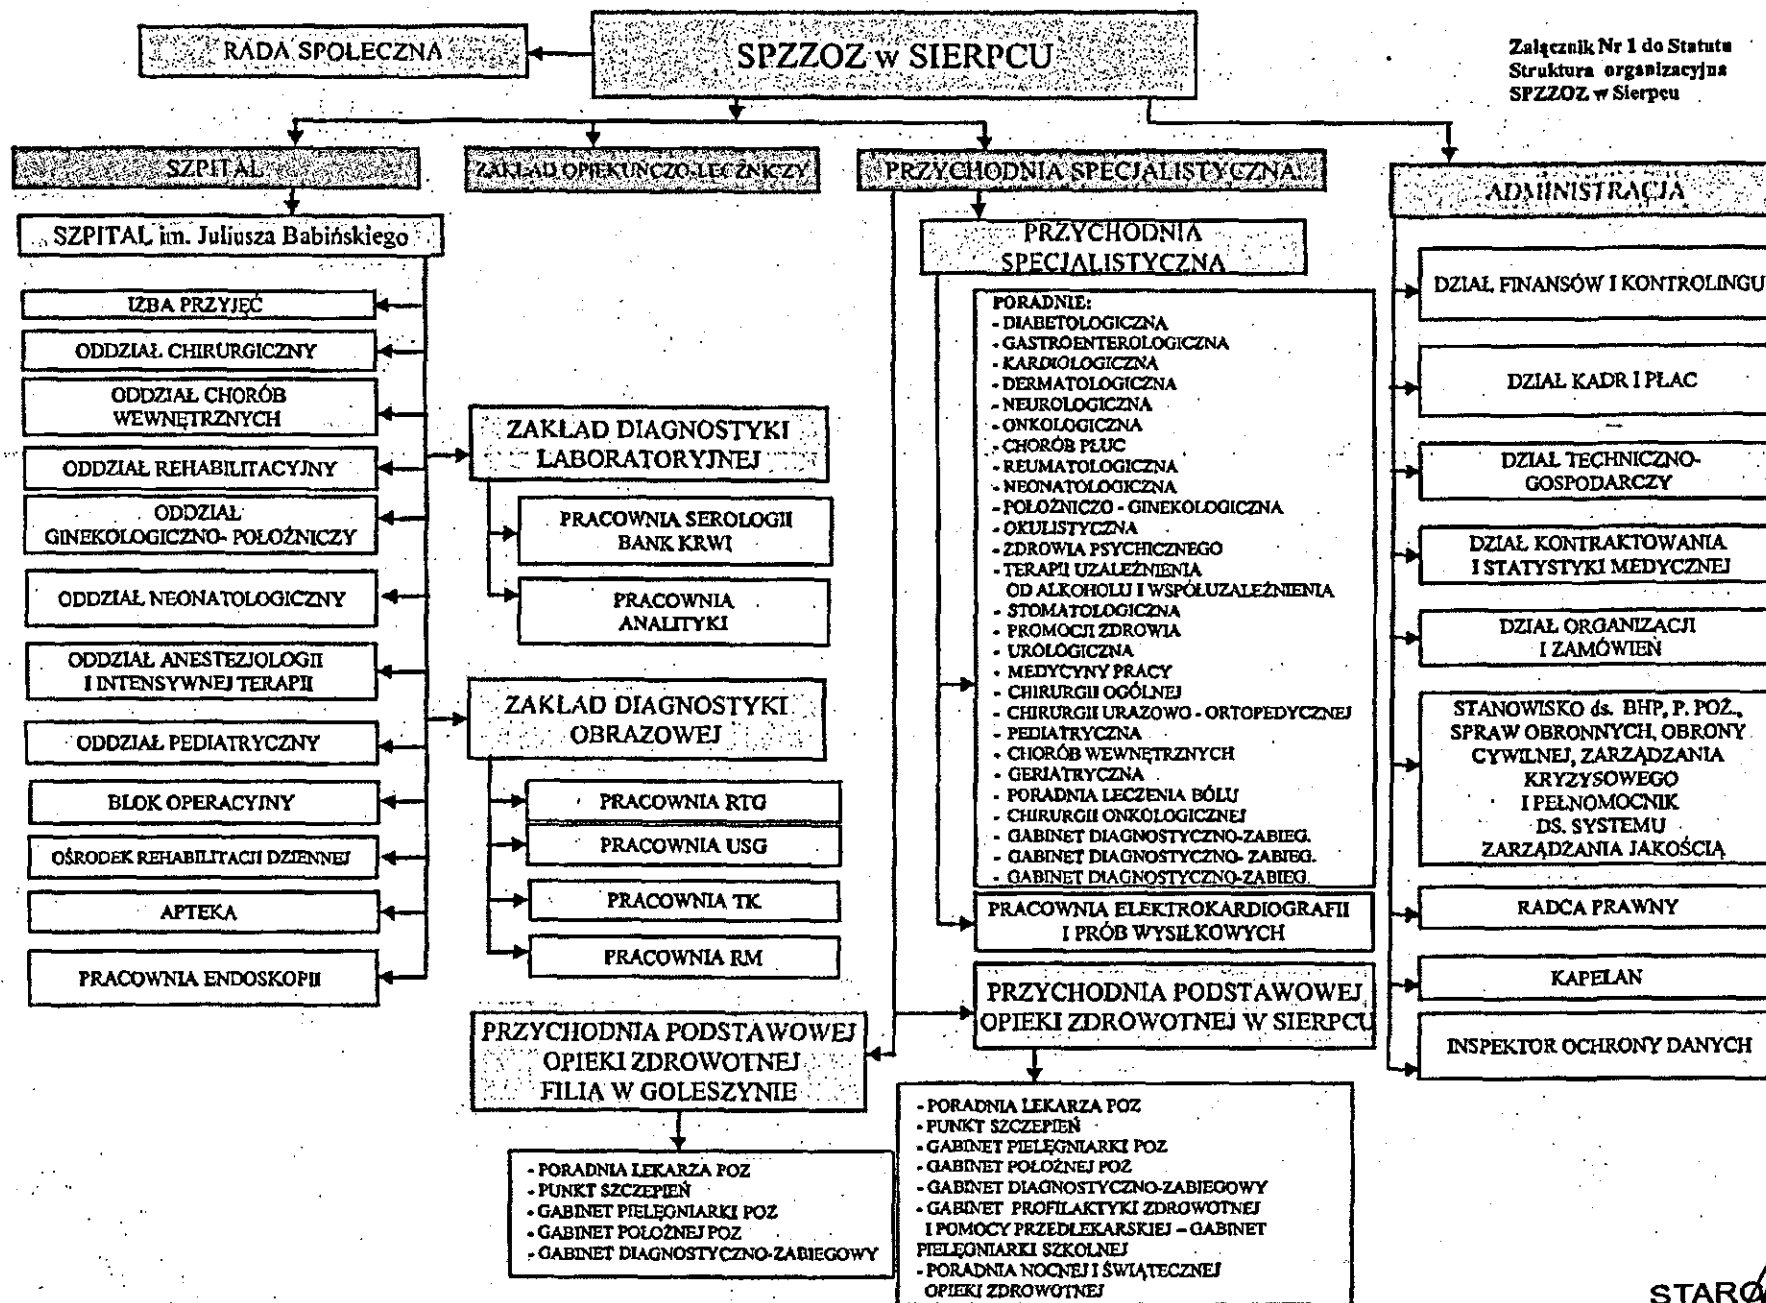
RADA SPOLECZNA

SPZZOZ w SIERPCU

Załącznik Nr 1 do Statutu
Struktura organizacyjna
SPZZOZ w Sierpcu

SZPITAL

SZPITAL im. Juliusza Babińskiego

IZBA PRZYJĘĆ

ODDZIAŁ CHIRURGICZNY

ODDZIAŁ CHORÓB WEWNĘTRZNYCH

ODDZIAŁ REHABILITACYJNY

ODDZIAŁ GINEKOLOGICZNO- POŁOŻNICZY

ODDZIAŁ NEONATOLOGICZNY

ODDZIAŁ ANESTEZJOLOGII I INTENSYWNEJ TERAPII

ODDZIAŁ PEDIATRYCZNY

BLOK OPERACYJNY

OŚRODEK REHABILITACJI DZIENNEJ

APTEKA

PRACOWNIA ENDOSKOPII

ZAKŁAD OPIEKUŃCZO-LECZNICZY

ZAKŁAD DIAGNOSTYKI LABORATORYJNEJ

PRACOWNIA SEROLOGII BANK KRWI

PRACOWNIA ANALITYKI

ZAKŁAD DIAGNOSTYKI OBRAZOWEJ

PRACOWNIA RTG

PRACOWNIA USG

PRACOWNIA TK

PRACOWNIA RM

PRZYCHODNIA PODSTAWOWEJ OPIEKI ZDROWOTNEJ FILIA W GOLESZYNIE

- PORADNIA LEKARZA POZ
- PUNKT SZCZEPIEŃ
- GABINET PIELĘGNIARKI POZ
- GABINET POŁOŻNEJ POZ
- GABINET DIAGNOSTYCZNO-ZABIEGOWY

PRZYCHODNIA SPECJALISTYCZNA

PRZYCHODNIA SPECJALISTYCZNA

PORADNIE:
- DIABETOLOGICZNA
- GASTROENTEROLOGICZNA
- KARDIOLOGICZNA
- DERMATOLOGICZNA
- NEUROLOGICZNA
- ONKOLOGICZNA
- CHORÓB PŁUC
- REUMATOLOGICZNA
- NEONATOLOGICZNA
- POŁOŻNICZO - GINEKOLOGICZNA
- OKULISTYCZNA
- ZDROWIA PSYCHICZNEGO
- TERAPII UZALEŻNIENIA OD ALKOHOLU I WSPÓŁUZALEŻNIENIA
- STOMATOLOGICZNA
- PROMOCJI ZDROWIA
- UROLOGICZNA
- MEDYCYNY PRACY
- CHIRURGII OGÓLNEJ
- CHIRURGII URAZOWO - ORTOPEDYCZNEJ
- PEDIATRYCZNA
- CHORÓB WEWNĘTRZNYCH
- GERIATRYCZNA
- PORADNIA LECZENIA BÓLU
- CHIRURGII ONKOLOGICZNEJ
- GABINET DIAGNOSTYCZNO-ZABIEG.
- GABINET DIAGNOSTYCZNO- ZABIEG.
- GABINET DIAGNOSTYCZNO-ZABIEG.

PRACOWNIA ELEKTROKARDIOGRAFII I PRÓB WYSIŁKOWYCH

PRZYCHODNIA PODSTAWOWEJ OPIEKI ZDROWOTNEJ W SIERPCU

- PORADNIA LEKARZA POZ
- PUNKT SZCZEPIEŃ
- GABINET PIELĘGNIARKI POZ
- GABINET POŁOŻNEJ POZ
- GABINET DIAGNOSTYCZNO-ZABIEGOWY
- GABINET PROFILAKTYKI ZDROWOTNEJ I POMOCY PRZEDLEKARSKIEJ – GABINET PIELĘGNIARKI SZKOLNEJ
- PORADNIA NOCNEJ I ŚWIĄTECZNEJ OPIEKI ZDROWOTNEJ

ADMINISTRACJA

DZIAŁ FINANSÓW I KONTROLINGU

DZIAŁ KADR I PŁAC

DZIAŁ TECHNICZNO-GOSPODARCZY

DZIAŁ KONTRAKTOWANIA I STATYSTYKI MEDYCZNEJ

DZIAŁ ORGANIZACJI I ZAMÓWIEŃ

STANOWISKO ds. BHP, P. POŻ., SPRAW OBRONNYCH, OBRONY CYWILNEJ, ZARZĄDZANIA KRYZYSOWEGO I PEŁNOMOCNIK DS. SYSTEMU ZARZĄDZANIA JAKOŚCIĄ

RADCA PRAWNY

KAPELAN

INSPEKTOR OCHRONY DANYCH

STAR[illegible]